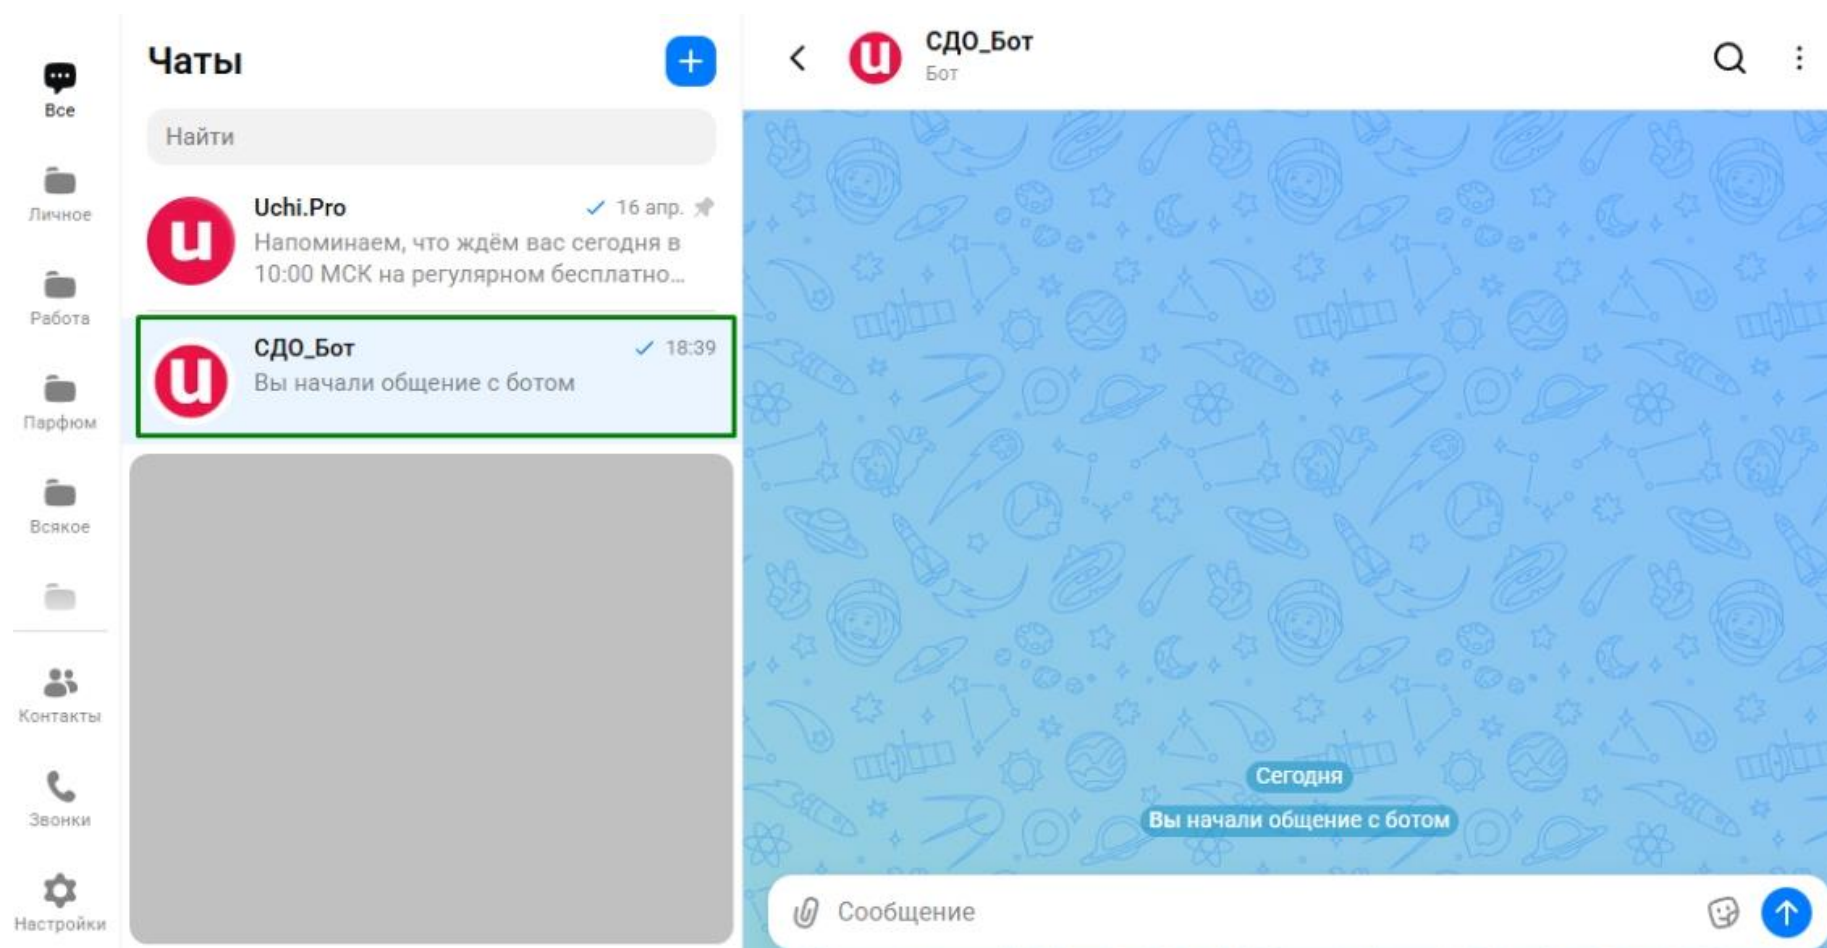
Все

Личное

Работа

Парфюм

Всякое

Контакты

Звонки

Настройки

Чаты

Найти

Uchi.Pro
16 апр.
Напоминаем, что ждём вас сегодня в 10:00 МСК на регулярном бесплатно...

СДО_Бот
18:39
Вы начали общение с ботом

СДО_Бот
Бот

Сегодня

Вы начали общение с ботом

Сообщение